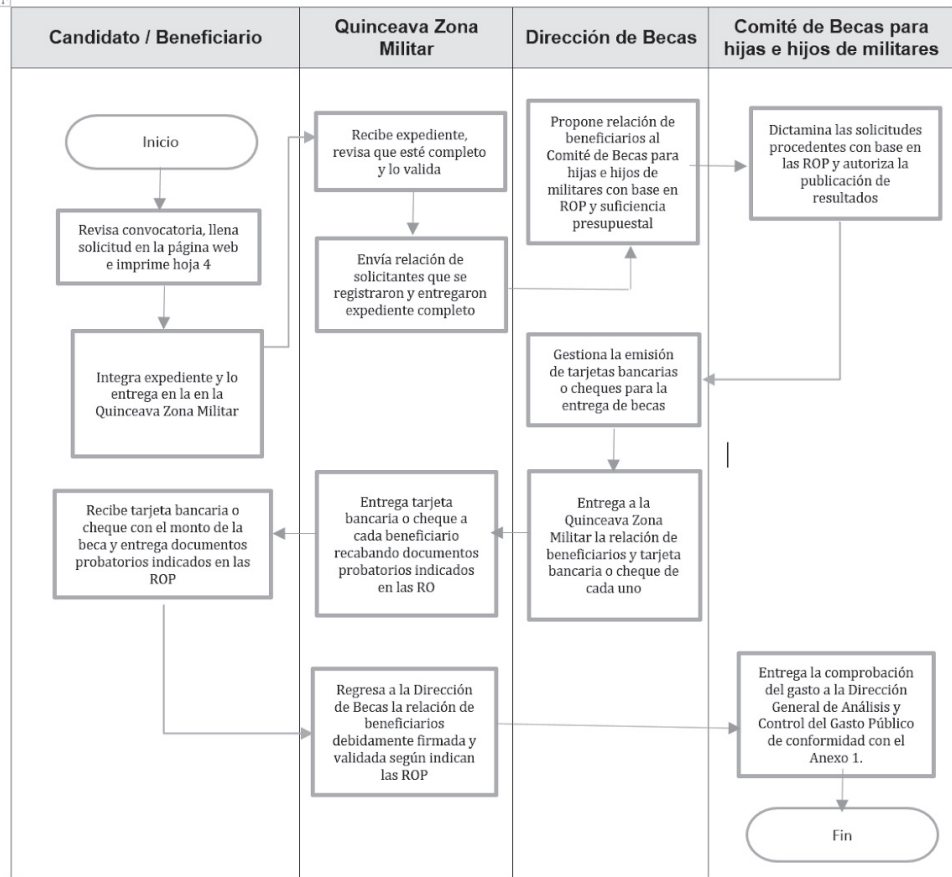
| Candidato / Beneficiario | Quinceava Zona Militar | Dirección de Becas | Comité de Becas para hijas e hijos de militares |
|---|---|---|---|

Inicio

Revisa convocatoria, llena solicitud en la página web e imprime hoja 4

Integra expediente y lo entrega en la en la Quinceava Zona Militar

Recibe expediente, revisa que esté completo y lo valida

Envía relación de solicitantes que se registraron y entregaron expediente completo

Propone relación de beneficiarios al Comité de Becas para hijas e hijos de militares con base en ROP y suficiencia presupuestal

Dictamina las solicitudes procedentes con base en las ROP y autoriza la publicación de resultados

Gestiona la emisión de tarjetas bancarias o cheques para la entrega de becas

Entrega a la Quinceava Zona Militar la relación de beneficiarios y tarjeta bancaria o cheque de cada uno

Entrega tarjeta bancaria o cheque a cada beneficiario recabando documentos probatorios indicados en las RO

Recibe tarjeta bancaria o cheque con el monto de la beca y entrega documentos probatorios indicados en las ROP

Regresa a la Dirección de Becas la relación de beneficiarios debidamente firmada y validada según indican las ROP

Entrega la comprobación del gasto a la Dirección General de Análisis y Control del Gasto Público de conformidad con el Anexo 1.

Fin